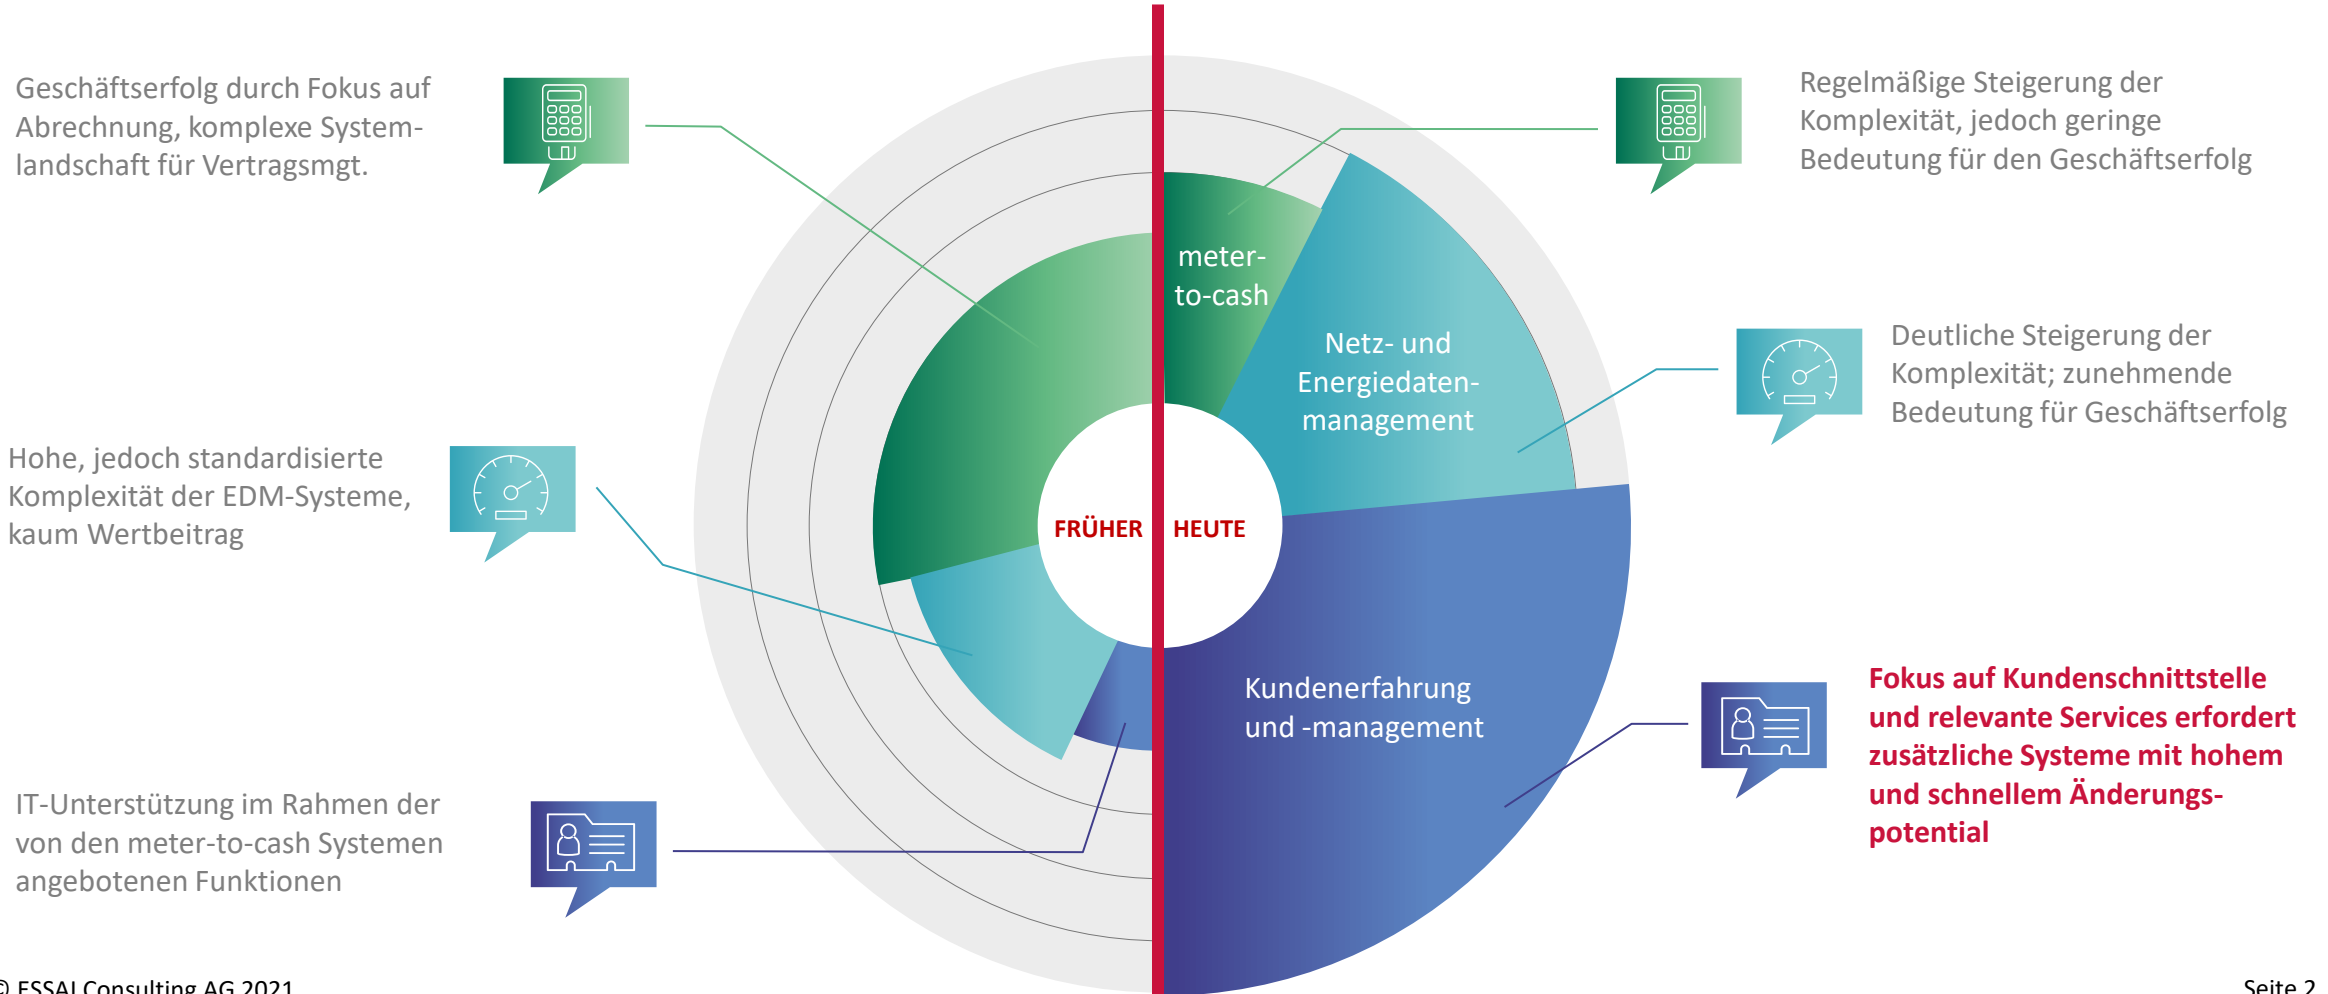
Geschäftserfolg durch Fokus auf Abrechnung, komplexe Systemlandschaft für Vertragsmgt.

Hohe, jedoch standardisierte Komplexität der EDM-Systeme, kaum Wertbeitrag

IT-Unterstützung im Rahmen der von den meter-to-cash Systemen angebotenen Funktionen

meter-to-cash

Netz- und Energiedatenmanagement

FRÜHER

HEUTE

Kundenerfahrung und -management

Regelmäßige Steigerung der Komplexität, jedoch geringe Bedeutung für den Geschäftserfolg

Deutliche Steigerung der Komplexität; zunehmende Bedeutung für Geschäftserfolg

Fokus auf Kundenschnittstelle und relevante Services erfordert zusätzliche Systeme mit hohem und schnellem Änderungspotential

© ESSAI Consulting AG 2021

Seite 2